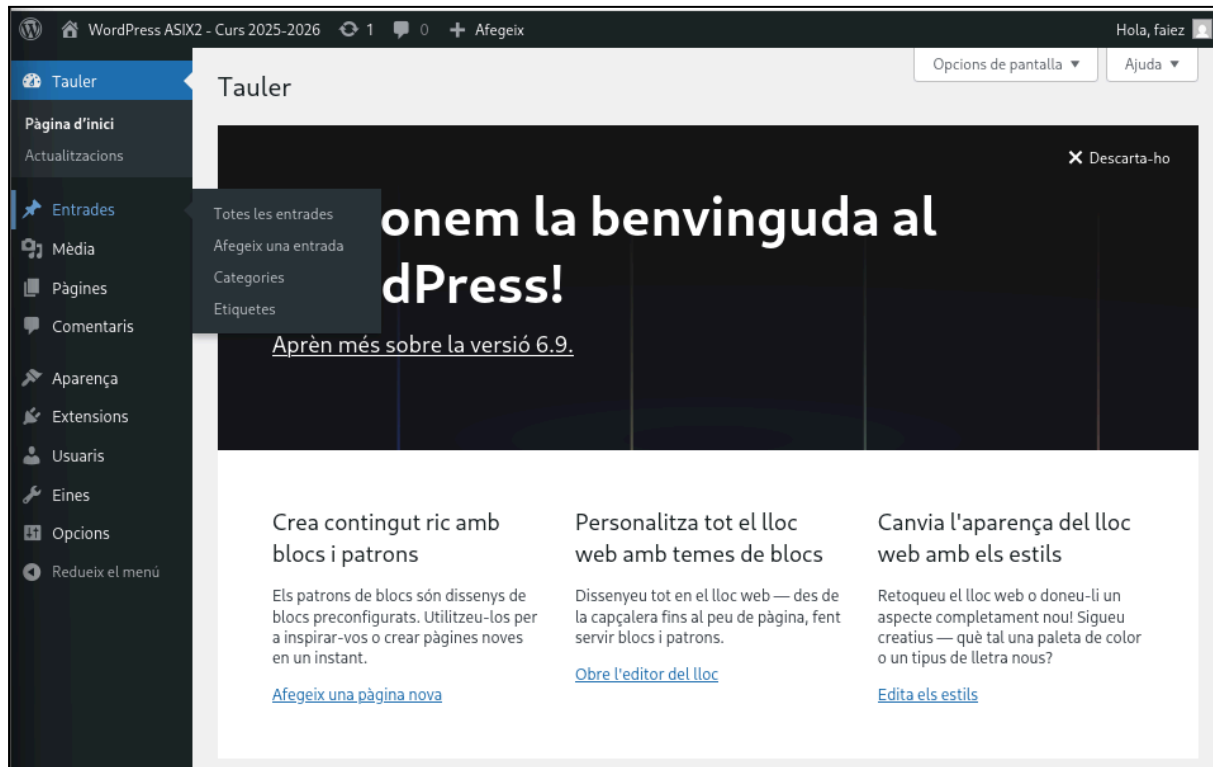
WordPress ASIX2 - Curs 2025-2026 1 0 Afegeix Hola, faiez

Tauler
Pàgina d'inici
Actualitzacions
Entrades
Mèdia
Pàgines
Comentaris
Aparença
Extensions
Usuaris
Eines
Opcions
Redueix el menú

Totes les entrades
Afegeix una entrada
Categories
Etiquetes

Opcions de pantalla ▼ Ajuda ▼

Tauler

Descarta-ho

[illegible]onem la benvinguda al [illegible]dPress!

Aprèn més sobre la versió 6.9.

Crea contingut ric amb blocs i patrons

Els patrons de blocs són dissenys de blocs preconfigurats. Utilitzeu-los per a inspirar-vos o crear pàgines noves en un instant.

Afegeix una pàgina nova

Personalitza tot el lloc web amb temes de blocs

Dissenyeu tot en el lloc web — des de la capçalera fins al peu de pàgina, fent servir blocs i patrons.

Obre l'editor del lloc

Canvia l'aparença del lloc web amb els estils

Retoqueu el lloc web o doneu-li un aspecte completament nou! Sigueu creatius — què tal una paleta de color o un tipus de lletra nous?

Edita els estils